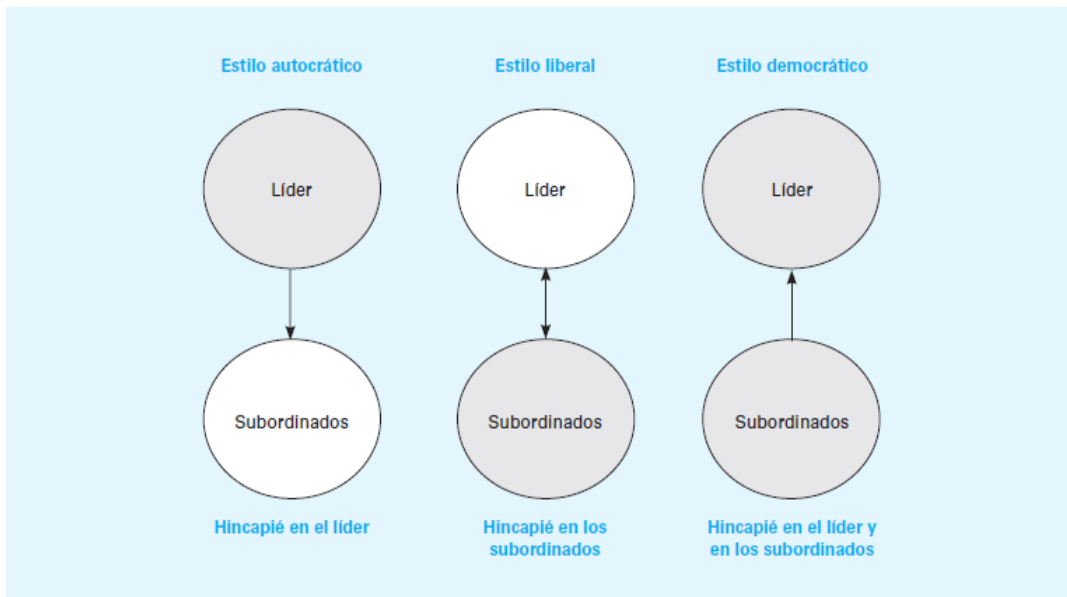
Estilo autocrático

Líder

Subordinados

Hincapié en el líder

Estilo liberal

Líder

Subordinados

Hincapié en los subordinados

Estilo democrático

Líder

Subordinados

Hincapié en el líder y en los subordinados